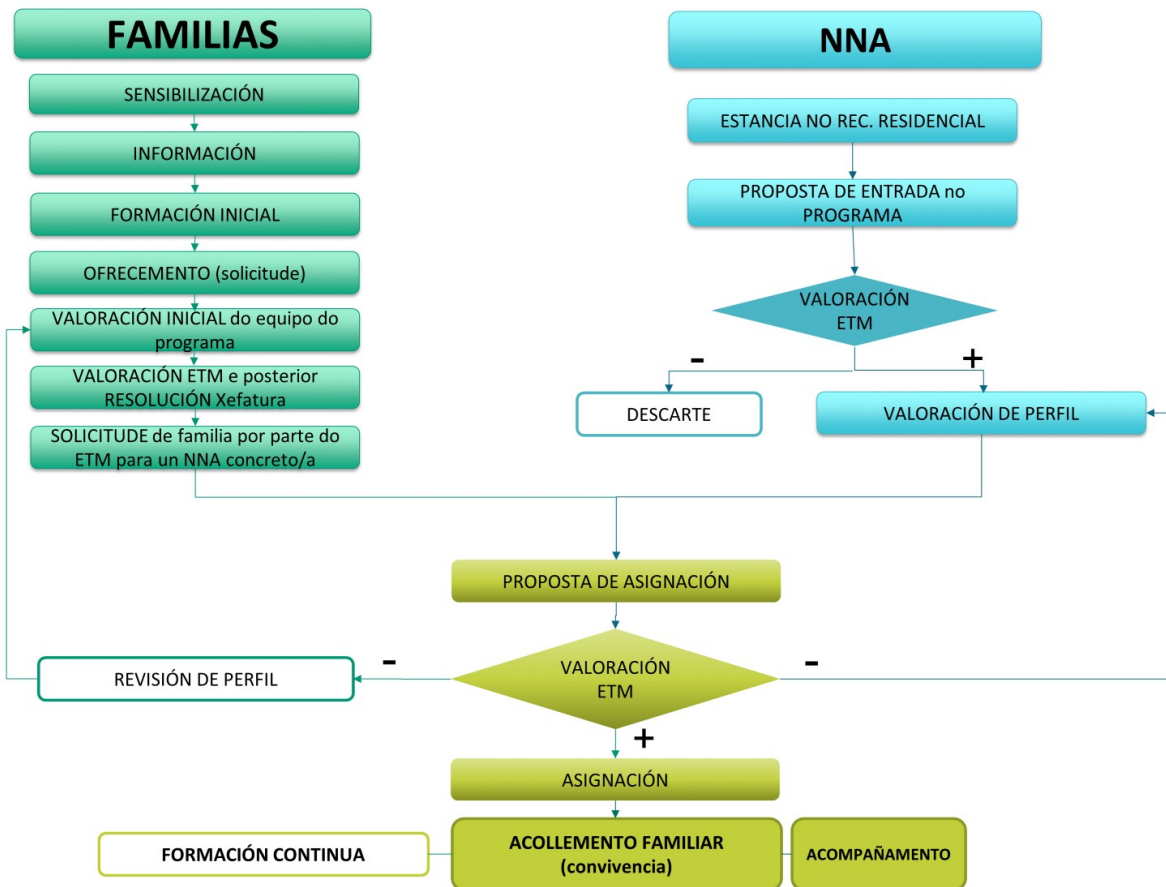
FAMILIAS

SENSIBILIZACIÓN

INFORMACIÓN

FORMACIÓN INICIAL

OFRECEMENTO (solicitude)

VALORACIÓN INICIAL do equipo do programa

VALORACIÓN ETM e posterior RESOLUCIÓN Xefatura

SOLICITUDE de familia por parte do ETM para un NNA concreto/a

NNA

ESTANCIA NO REC. RESIDENCIAL

PROPOSTA DE ENTRADA no PROGRAMA

VALORACIÓN ETM

-

+

DESCARTE

VALORACIÓN DE PERFIL

PROPOSTA DE ASIGNACIÓN

-

REVISIÓN DE PERFIL

VALORACIÓN ETM

-

+

ASIGNACIÓN

FORMACIÓN CONTINUA

ACOLLEMENTO FAMILIAR (convivencia)

ACOMPAÑAMENTO